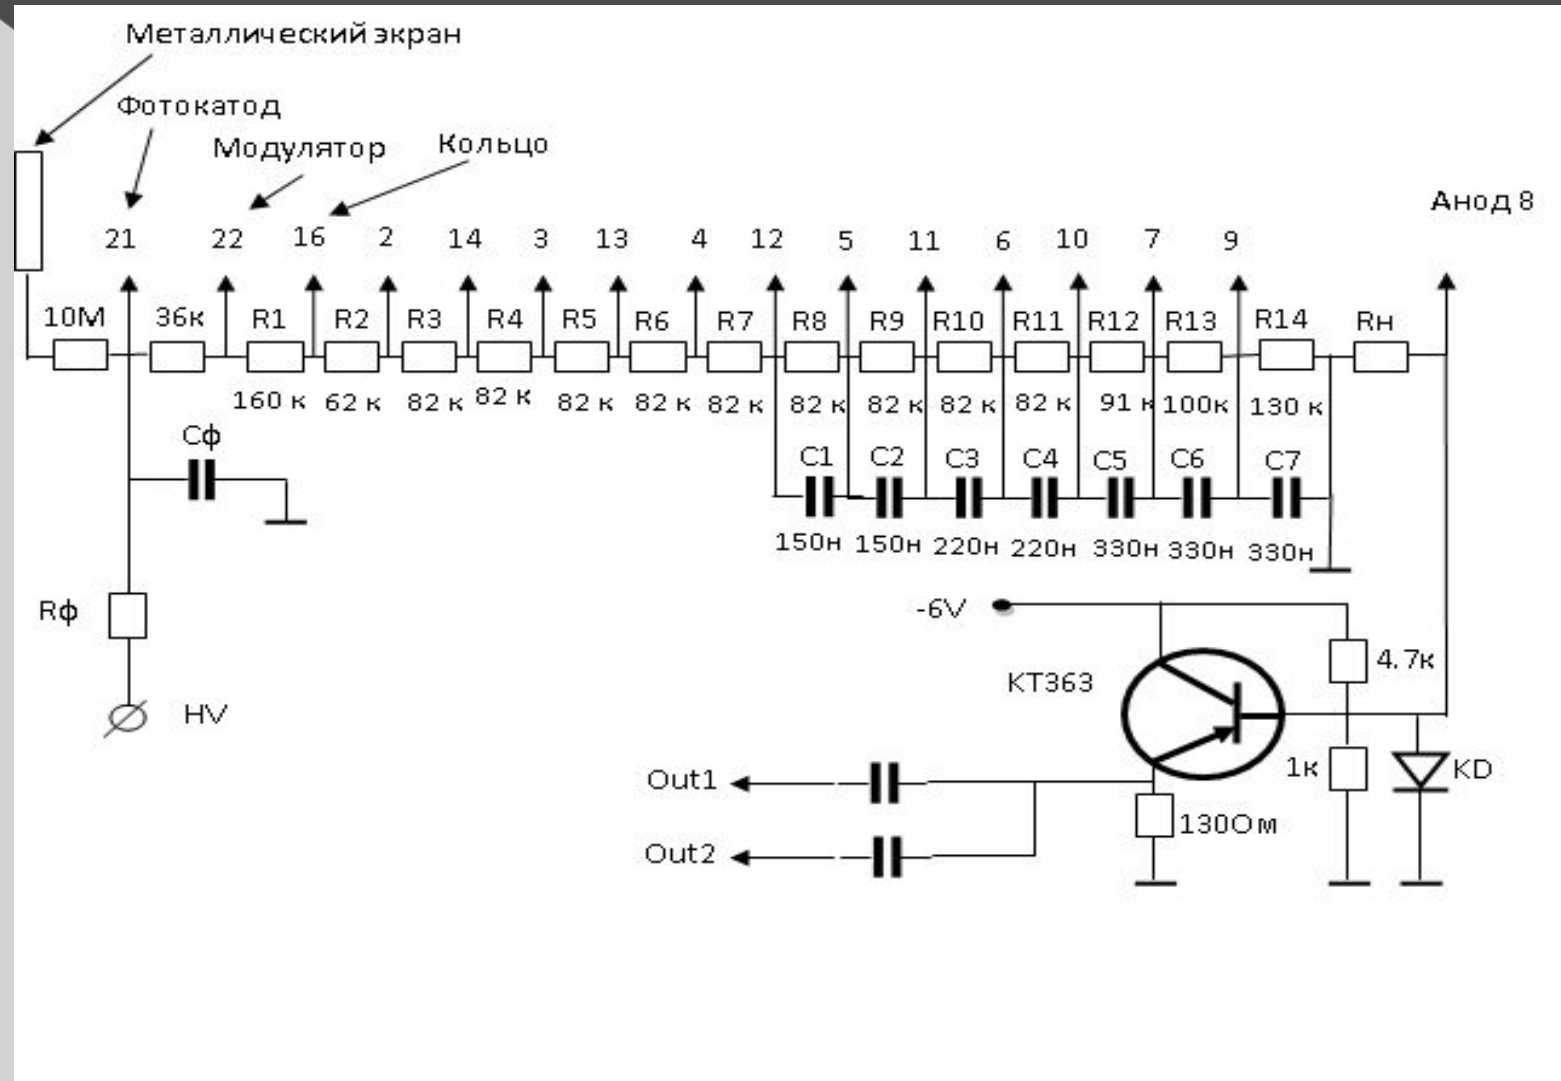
Металлический экран

Фотокатод

Модулятор

Кольцо

21 22 16 2 14 3 13 4 12 5 11 6 10 7 9

Анод 8

10M 36к R1 R2 R3 R4 R5 R6 R7 R8 R9 R10 R11 R12 R13 R14 Rн

160 к 62 к 82 к 82 к 82 к 82 к 82 к 82 к 82 к 82 к 82 к 91 к 100к 130 к

Cф

C1 C2 C3 C4 C5 C6 C7

150н 150н 220н 220н 330н 330н 330н

Rф

HV

-6V

4.7к

KT363

1к

KD

Out1

Out2

130Ом